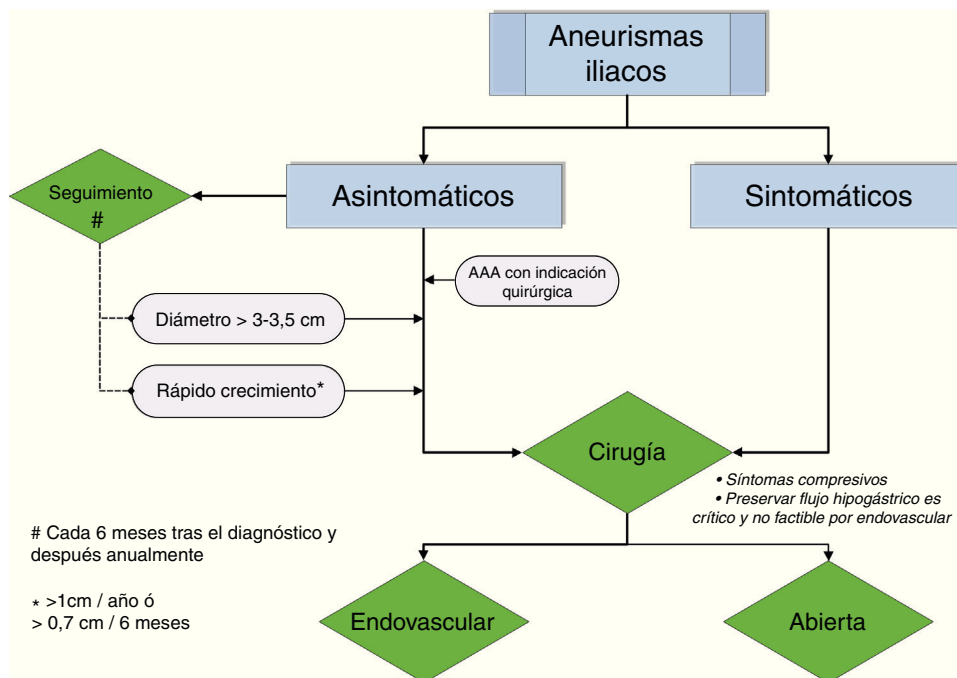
Aneurismas iliacos

Asintomáticos

Sintomáticos

Seguimiento
#

AAA con indicación quirúrgica

Diámetro > 3-3,5 cm

Rápido crecimiento*

Cirugía

• Síntomas compresivos
• Preservar flujo hipogástrico es crítico y no factible por endovascular

# Cada 6 meses tras el diagnóstico y después anualmente

* >1cm / año ó
> 0,7 cm / 6 meses

Endovascular

Abierta